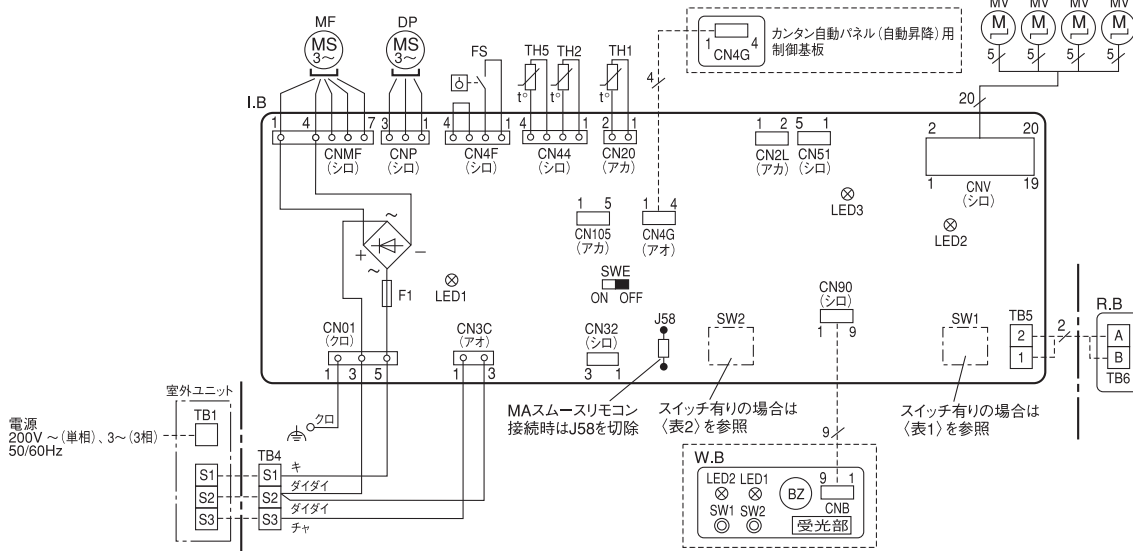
MV MV MV MV
M M M M
5 5 5 5
20

MF
MS
3~

DP
MS
3~

FS
TH5 TH2
TH1
t° t° t°

1 CN4G 4
カンタン自動パネル(自動昇降)用制御基板
4

I.B
1 4 7
CNMF
(シロ)
3 1
CNP
(シロ)
4 1
CN4F
(シロ)
4 1
CN44
(シロ)
2 1
CN20
(アカ)
1 2
CN2L
(アカ)
5 1
CN51
(シロ)
2 20
1 19
CNV
(シロ)

LED3
LED2

1 5
CN105
(アカ)
1 4
CN4G
(アオ)

+ ~ ~ −
F1
LED1

SWE
ON OFF

CN90
(シロ)
1 9

CN01
(クロ)
1 3 5

CN3C
(アオ)
1 3

CN32
(シロ)
3 1

J58

SW2

SW1

TB5
2
1
2

R.B
A
B
TB6

室外ユニット
TB1
電源
200V ~(単相)、3~(3相)
50/60Hz
S1
S2
S3
TB4
S1
S2
S3
クロ
キ
ダイダイ
ダイダイ
チャ

MAスムースリモコン接続時はJ58を切除

スイッチ有りの場合は〈表2〉を参照

スイッチ有りの場合は〈表1〉を参照

9

W.B
LED2 LED1
SW1 SW2
BZ
9 1
CNB
受光部